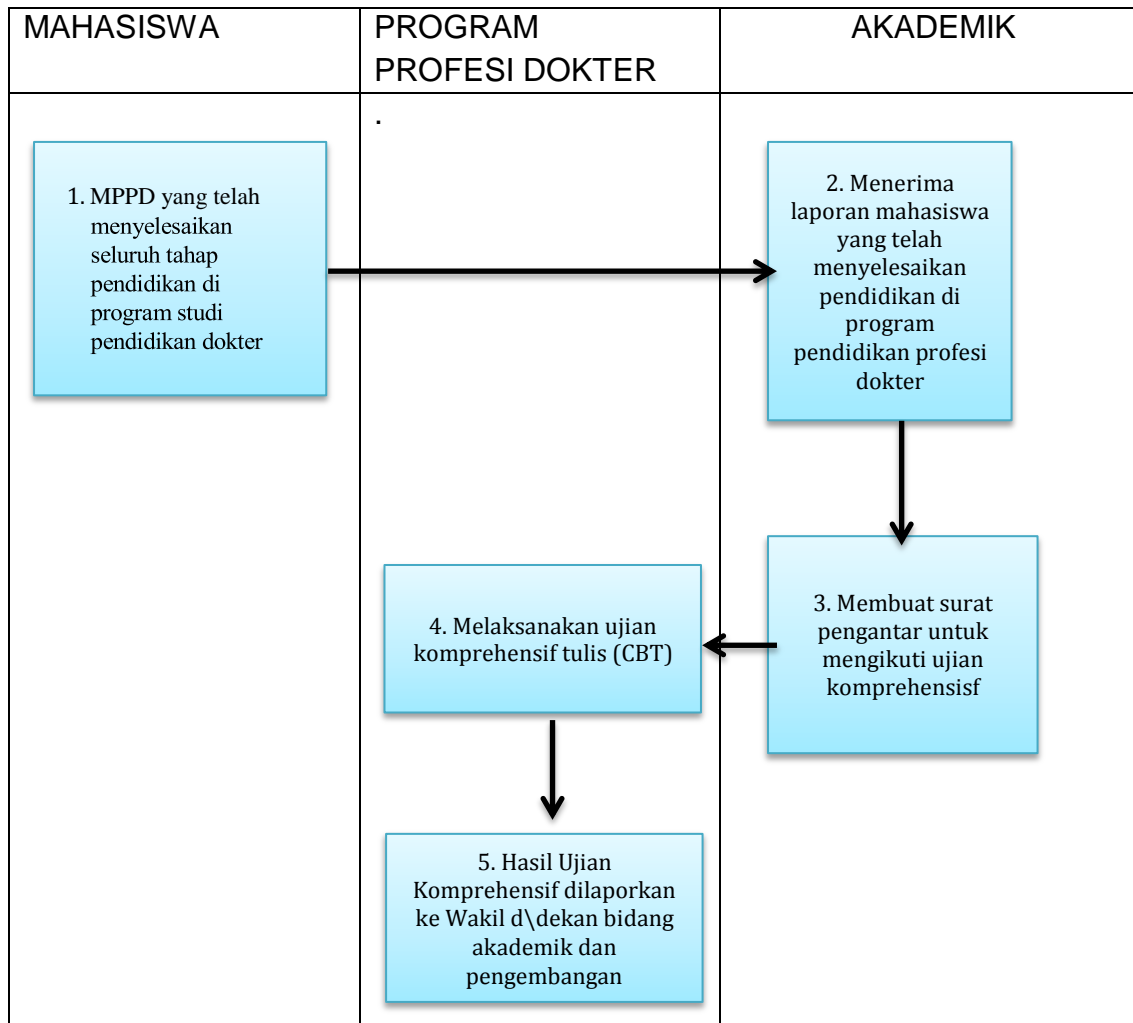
| MAHASISWA | PROGRAM PROFESI DOKTER | AKADEMIK |
|---|---|---|
| 1. MPPD yang telah menyelesaikan seluruh tahap pendidikan di program studi pendidikan dokter | . 4. Melaksanakan ujian komprehensif tulis (CBT) 5. Hasil Ujian Komprehensif dilaporkan ke Wakil d\dekan bidang akademik dan pengembangan | 2. Menerima laporan mahasiswa yang telah menyelesaikan pendidikan di program pendidikan profesi dokter 3. Membuat surat pengantar untuk mengikuti ujian komprehensisf |